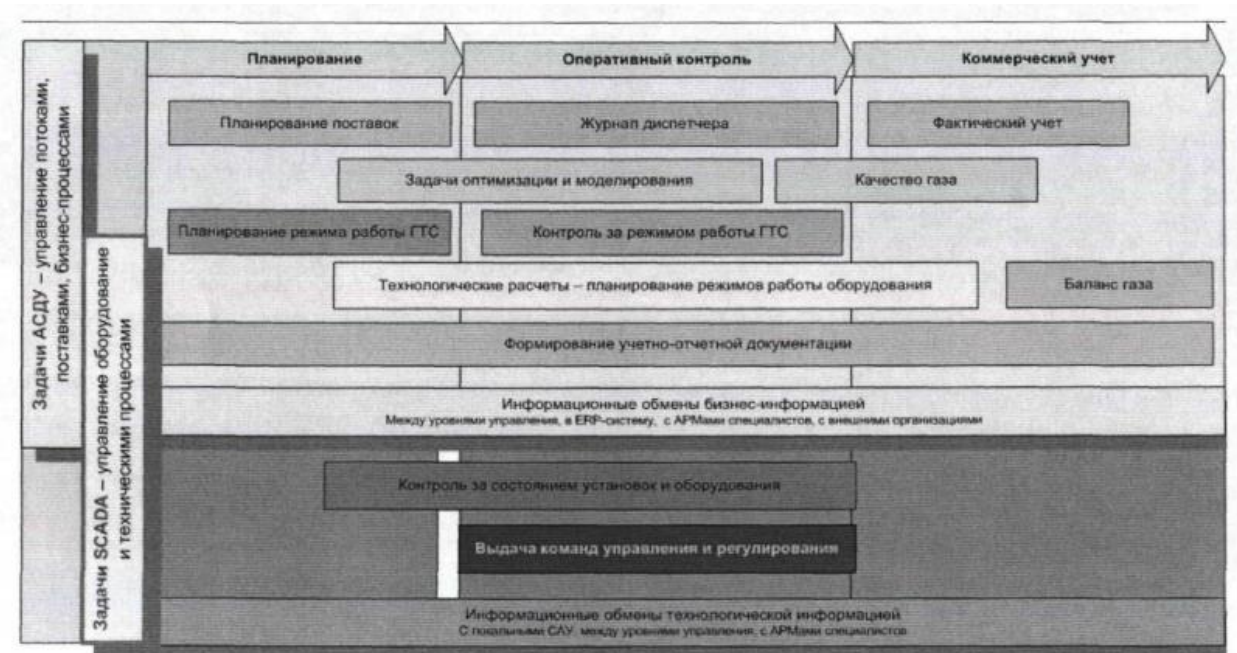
Задачи АСДУ – управление потоками, поставками, бизнес-процессами

Задачи SCADA – управление оборудование и техническими процессами

Планирование

Оперативный контроль

Коммерческий учет

Планирование поставок

Журнал диспетчера

Фактический учет

Задачи оптимизации и моделирования

Качество газа

Планирование режима работы ГТС

Контроль за режимом работы ГТС

Технологические расчеты – планирование режимов работы оборудования

Баланс газа

Формирование учетно-отчетной документации

Информационные обмены бизнес-информацией
Между уровнями управления, в ERP-систему, с АРМами специалистов, с внешними организациями

Контроль за состоянием установок и оборудования

Выдача команд управления и регулирования

Информационные обмены технологической информацией
С локальными САУ, между уровнями управления, с АРМами специалистов